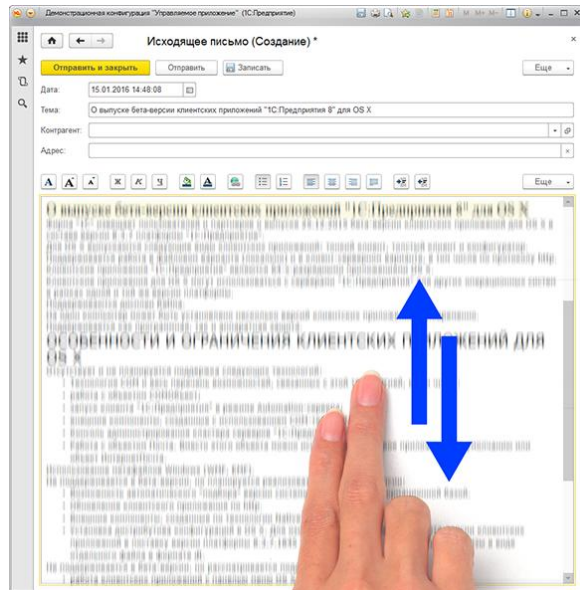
Демонстрационная конфигурация "Управляемое приложение" (1С:Предприятие)

M M+ M-

Исходящее письмо (Создание) *

Отправить и закрыть

Отправить

Записать

Еще

Дата:

15.01.2016 14:48:08

Тема:

О выпуске бета-версии клиентских приложений "1С:Предприятия 8" для OS X

Контрагент:

Адрес:

Еще

О выпуске бета-версии клиентских приложений "1С:Предприятия 8" для OS X

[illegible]

ОСОБЕННОСТИ И ОГРАНИЧЕНИЯ КЛИЕНТСКИХ ПРИЛОЖЕНИЙ ДЛЯ OS X

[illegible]